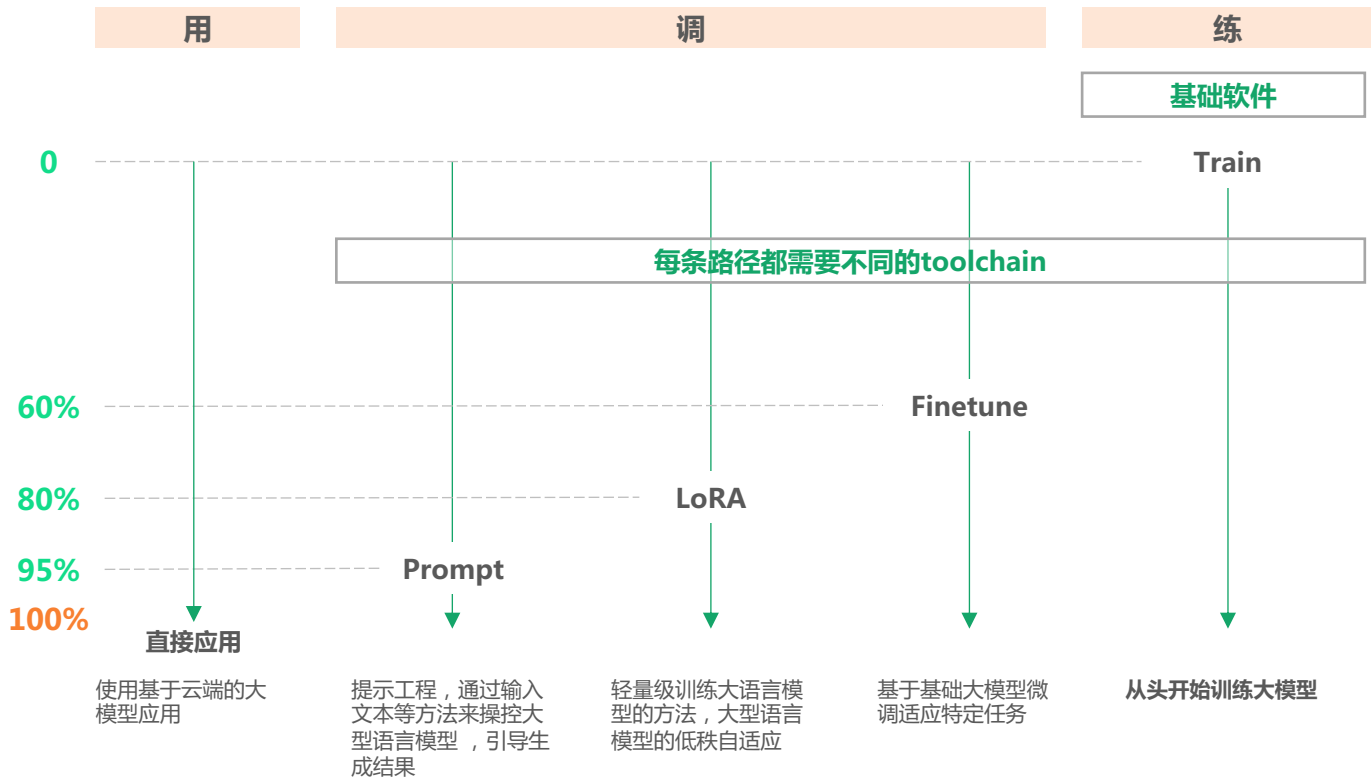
用

调

练

基础软件

0

Train

每条路径都需要不同的toolchain

60%

Finetune

80%

LoRA

95%

Prompt

100%

直接应用

使用基于云端的大模型应用

提示工程，通过输入文本等方法来操控大型语言模型 ，引导生成结果

轻量级训练大语言模型的方法，大型语言模型的低秩自适应

基于基础大模型微调适应特定任务

从头开始训练大模型